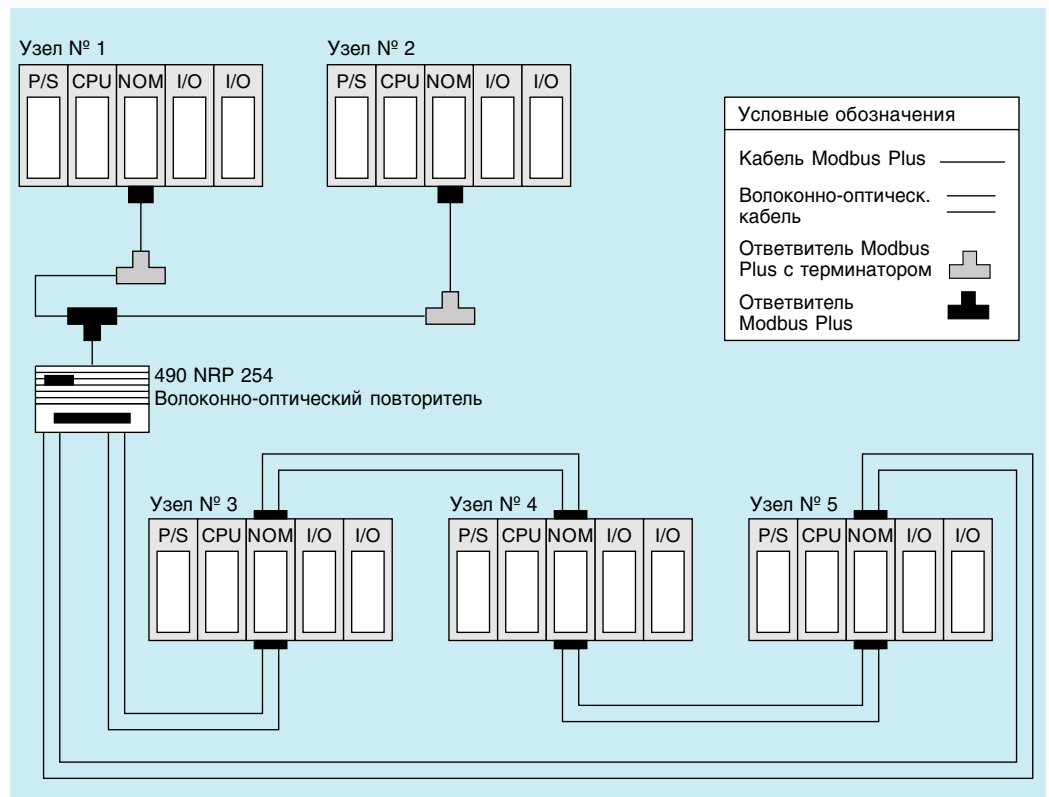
Узел № 1

| P/S | CPU | NOM | I/O | I/O |
|---|---|---|---|---|

Узел № 2

| P/S | CPU | NOM | I/O | I/O |
|---|---|---|---|---|

Условные обозначения

Кабель Modbus Plus

Волоконно-оптическ. кабель

Ответвитель Modbus Plus с терминатором

Ответвитель Modbus Plus

490 NRP 254
Волоконно-оптический повторитель

Узел № 3

| P/S | CPU | NOM | I/O | I/O |
|---|---|---|---|---|

Узел № 4

| P/S | CPU | NOM | I/O | I/O |
|---|---|---|---|---|

Узел № 5

| P/S | CPU | NOM | I/O | I/O |
|---|---|---|---|---|